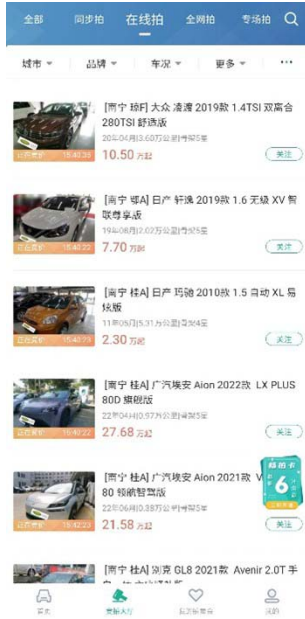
全部 同步拍 在线拍 全网拍 专场拍

城市 品牌 车况 更多 ···

[南宁 琼F] 大众 凌渡 2019款 1.4TSI 双离合 280TSI 舒适版
20年04月|3.60万公里|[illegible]
正在竞价 15:40:35
10.50 万起
关注

[南宁 鄂A] 日产 轩逸 2019款 1.6 无级 XV 智联尊享版
19年06月|2.02万公里|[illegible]
正在竞价 15:40:22
7.70 万起
关注

[南宁 桂A] 日产 玛驰 2010款 1.5 自动 XL 易炫版
11年05月|5.31万公里|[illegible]
正在竞价 15:40:29
2.30 万起
关注

[南宁 桂A] 广汽埃安 Aion 2022款 LX PLUS 80D 旗舰版
22年04月|0.57万公里|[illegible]
正在竞价 15:40:22
27.68 万起
关注

[南宁 桂A] 广汽埃安 Aion 2021款 V 80 领航智享版
22年06月|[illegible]
正在竞价 15:42:32
21.58 万起
关注
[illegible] 6

[南宁 桂A] 别克 GL8 2021款 Avenir 2.0T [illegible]

首页 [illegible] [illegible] 我的